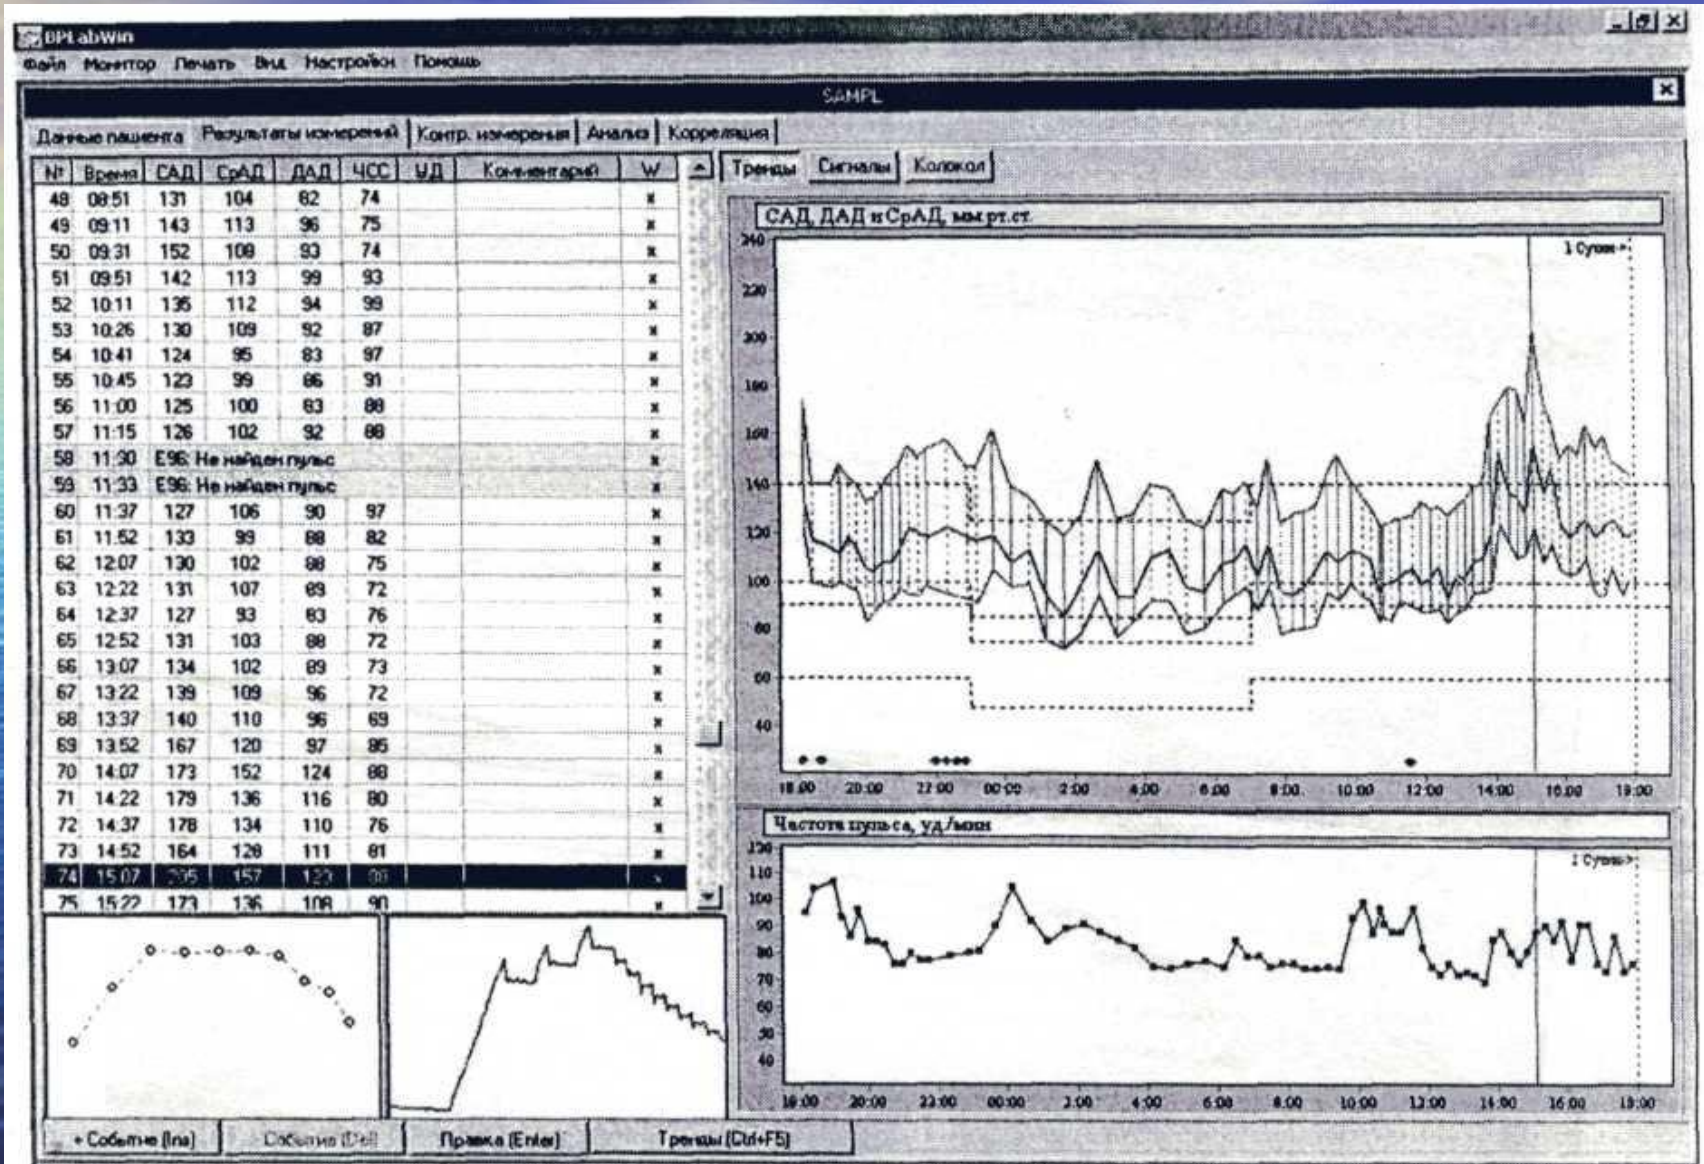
BPLabWin

Файл Монитор Печать Вид Настройки Помощь

SAMPL

Данные пациента | Результаты измерений | Контр. измерения | Анализ | Корреляция

| № | Время | САД | СрАД | ДАД | ЧСС | УД | Комментарий | W |
|---|---|---|---|---|---|---|---|---|
| 48 | 08:51 | 131 | 104 | 82 | 74 | | | x |
| 49 | 09:11 | 143 | 113 | 96 | 75 | | | x |
| 50 | 09:31 | 152 | 108 | 93 | 74 | | | x |
| 51 | 09:51 | 142 | 113 | 99 | 93 | | | x |
| 52 | 10:11 | 136 | 112 | 94 | 99 | | | x |
| 53 | 10:26 | 130 | 109 | 92 | 87 | | | x |
| 54 | 10:41 | 124 | 95 | 83 | 97 | | | x |
| 55 | 10:45 | 123 | 99 | 86 | 91 | | | x |
| 56 | 11:00 | 125 | 100 | 83 | 88 | | | x |
| 57 | 11:15 | 126 | 102 | 92 | 88 | | | x |
| 58 | 11:30 | E96: Не найден пульс | | | | | | x |
| 59 | 11:33 | E96: Не найден пульс | | | | | | x |
| 60 | 11:37 | 127 | 106 | 90 | 97 | | | x |
| 61 | 11:52 | 133 | 99 | 88 | 82 | | | x |
| 62 | 12:07 | 130 | 102 | 88 | 75 | | | x |
| 63 | 12:22 | 131 | 107 | 89 | 72 | | | x |
| 64 | 12:37 | 127 | 93 | 83 | 76 | | | x |
| 65 | 12:52 | 131 | 103 | 88 | 72 | | | x |
| 66 | 13:07 | 134 | 102 | 89 | 73 | | | x |
| 67 | 13:22 | 139 | 109 | 96 | 72 | | | x |
| 68 | 13:37 | 140 | 110 | 96 | 69 | | | x |
| 69 | 13:52 | 167 | 120 | 97 | 85 | | | x |
| 70 | 14:07 | 173 | 152 | 124 | 88 | | | x |
| 71 | 14:22 | 179 | 136 | 116 | 80 | | | x |
| 72 | 14:37 | 178 | 134 | 110 | 76 | | | x |
| 73 | 14:52 | 164 | 128 | 111 | 81 | | | x |
| 74 | 15:07 | 205 | 157 | 123 | 98 | | | x |
| 75 | 15:22 | 173 | 136 | 108 | 90 | | | x |

Тренды | Сигналы | Колокол

САД, ДАД и СрАД, мм рт.ст.

1 Сутки

240 220 200 180 160 140 120 100 80 60 40

18:00 20:00 22:00 00:00 2:00 4:00 6:00 8:00 10:00 12:00 14:00 16:00 18:00

Частота пульса, уд./мин

1 Сутки

120 110 100 90 80 70 60 50 40

18:00 20:00 22:00 00:00 2:00 4:00 6:00 8:00 10:00 12:00 14:00 16:00 18:00

+ Событие (Ins) | Событие (Del) | Правка (Enter) | Тренды (Ctrl+F5)